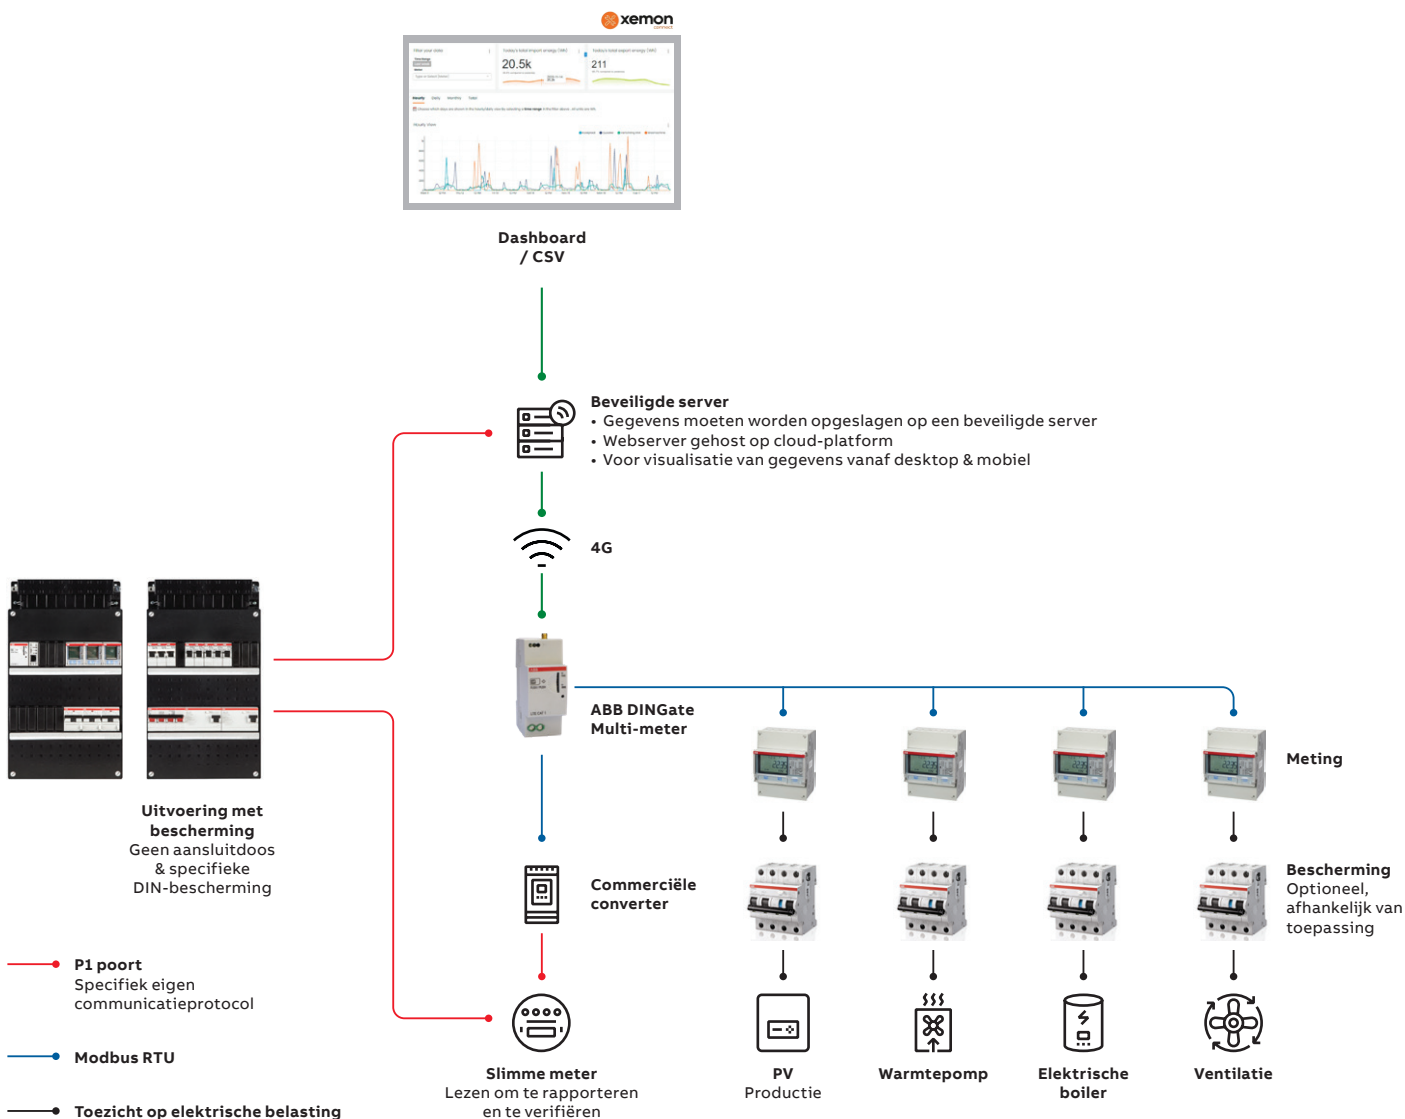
xemon

20.5k

211

Dashboard / CSV

Beveiligde server
• Gegevens moeten worden opgeslagen op een beveiligde server
• Webserver gehost op cloud-platform
• Voor visualisatie van gegevens vanaf desktop & mobiel

4G

ABB DINGate Multi-meter

Meting

Uitvoering met bescherming
Geen aansluitdoos & specifieke DIN-bescherming

Commerciële converter

Bescherming
Optioneel, afhankelijk van toepassing

P1 poort
Specifiek eigen communicatieprotocol

Modbus RTU

Toezicht op elektrische belasting

Slimme meter
Lezen om te rapporteren en te verifiëren

PV
Productie

Warmtepomp

Elektrische boiler

Ventilatie